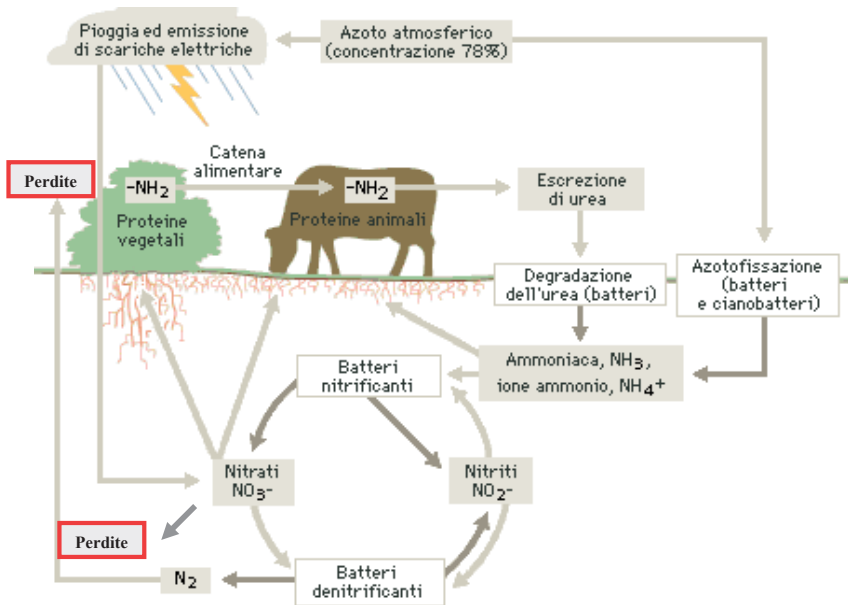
Pioggia ed emissione di scariche elettriche

Azoto atmosferico (concentrazione 78%)

Perdite

Catena alimentare

$-NH_2$

Proteine vegetali

$-NH_2$

Proteine animali

Escrezione di urea

Degradazione dell'urea (batteri)

Azotofissazione (batteri e cianobatteri)

Ammoniaca, $NH_3$, ione ammonio, $NH_4^+$

Batteri nitrificanti

Nitrati $NO_3^-$

Nitriti $NO_2^-$

Perdite

$N_2$

Batteri denitrificanti